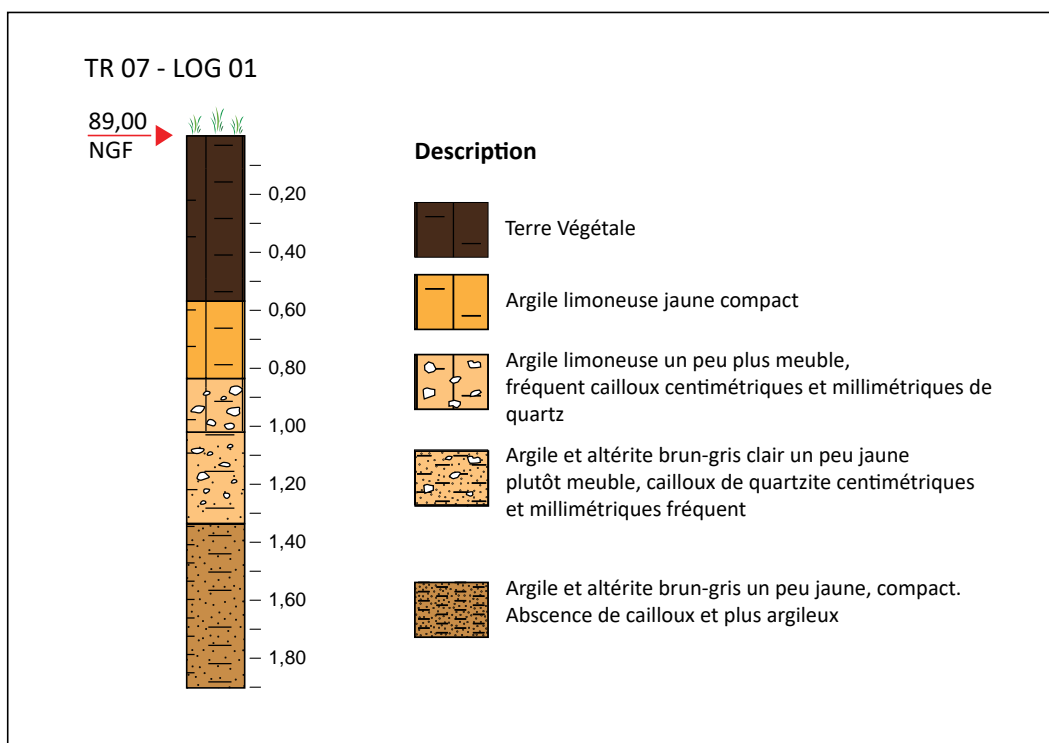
TR 07 - LOG 01

89,00
NGF

0,20
0,40
0,60
0,80
1,00
1,20
1,40
1,60
1,80

Description

Terre Végétale

Argile limoneuse jaune compact

Argile limoneuse un peu plus meuble, fréquent cailloux centimétriques et millimétriques de quartz

Argile et altérite brun-gris clair un peu jaune plutôt meuble, cailloux de quartzite centimétriques et millimétriques fréquent

Argile et altérite brun-gris un peu jaune, compact. Abscence de cailloux et plus argileux